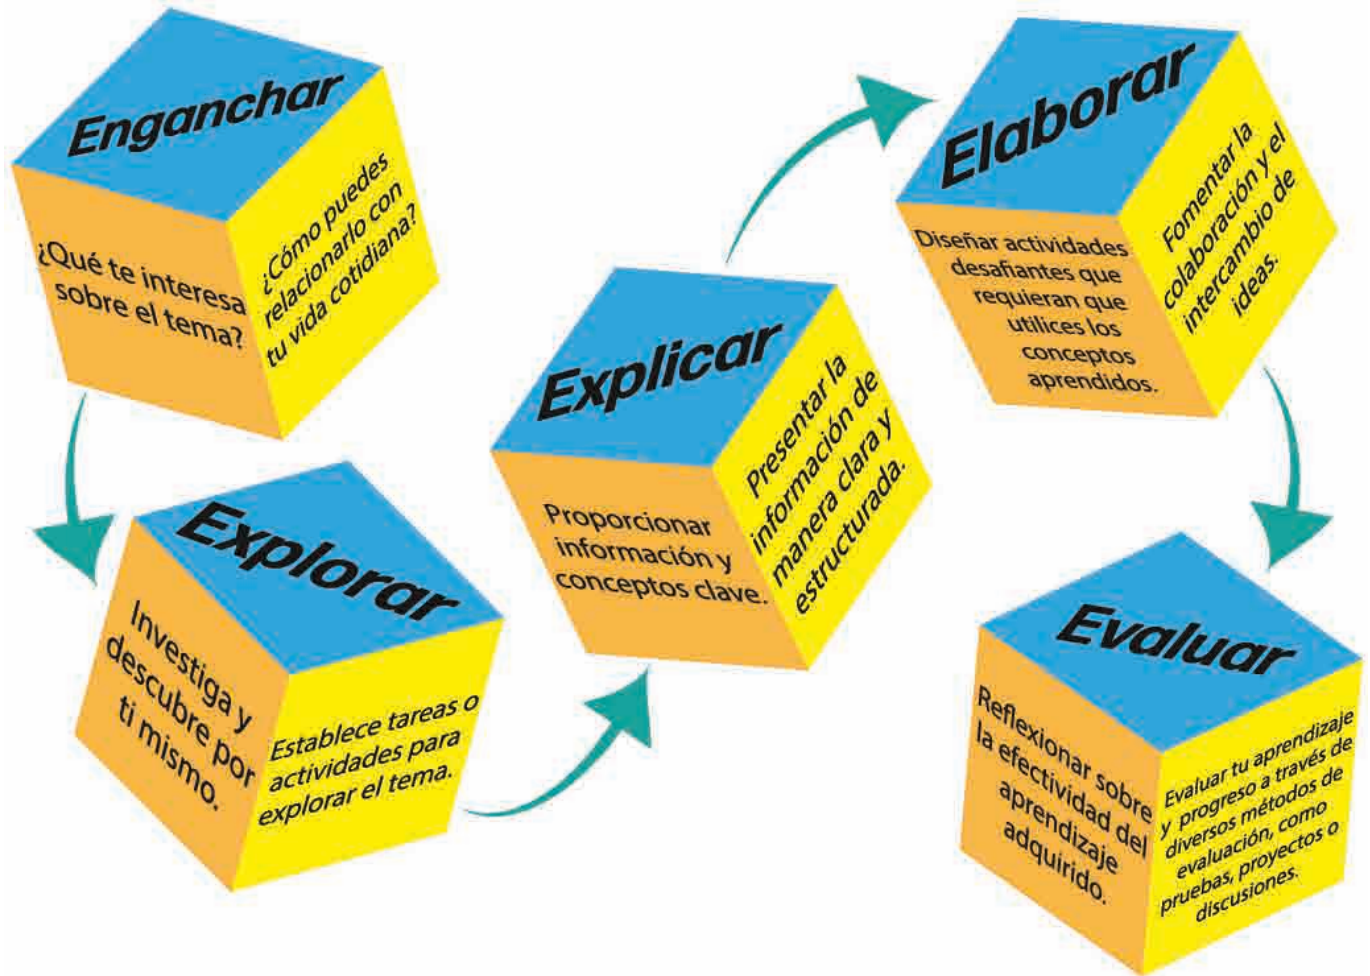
Enganchar

¿Qué te interesa sobre el tema?

¿Cómo puedes relacionarlo con tu vida cotidiana?

Explorar

Investiga y descubre por ti mismo.

Establece tareas o actividades para explorar el tema.

Explicar

Proporcionar información y conceptos clave.

Presentar la información de manera clara y estructurada.

Elaborar

Diseñar actividades desafiantes que requieran que utilices los conceptos aprendidos.

Fomentar la colaboración y el intercambio de ideas.

Evaluar

Reflexionar sobre la efectividad del aprendizaje adquirido.

Evaluar tu aprendizaje y progreso a través de diversos métodos de evaluación, como pruebas, proyectos o discusiones.